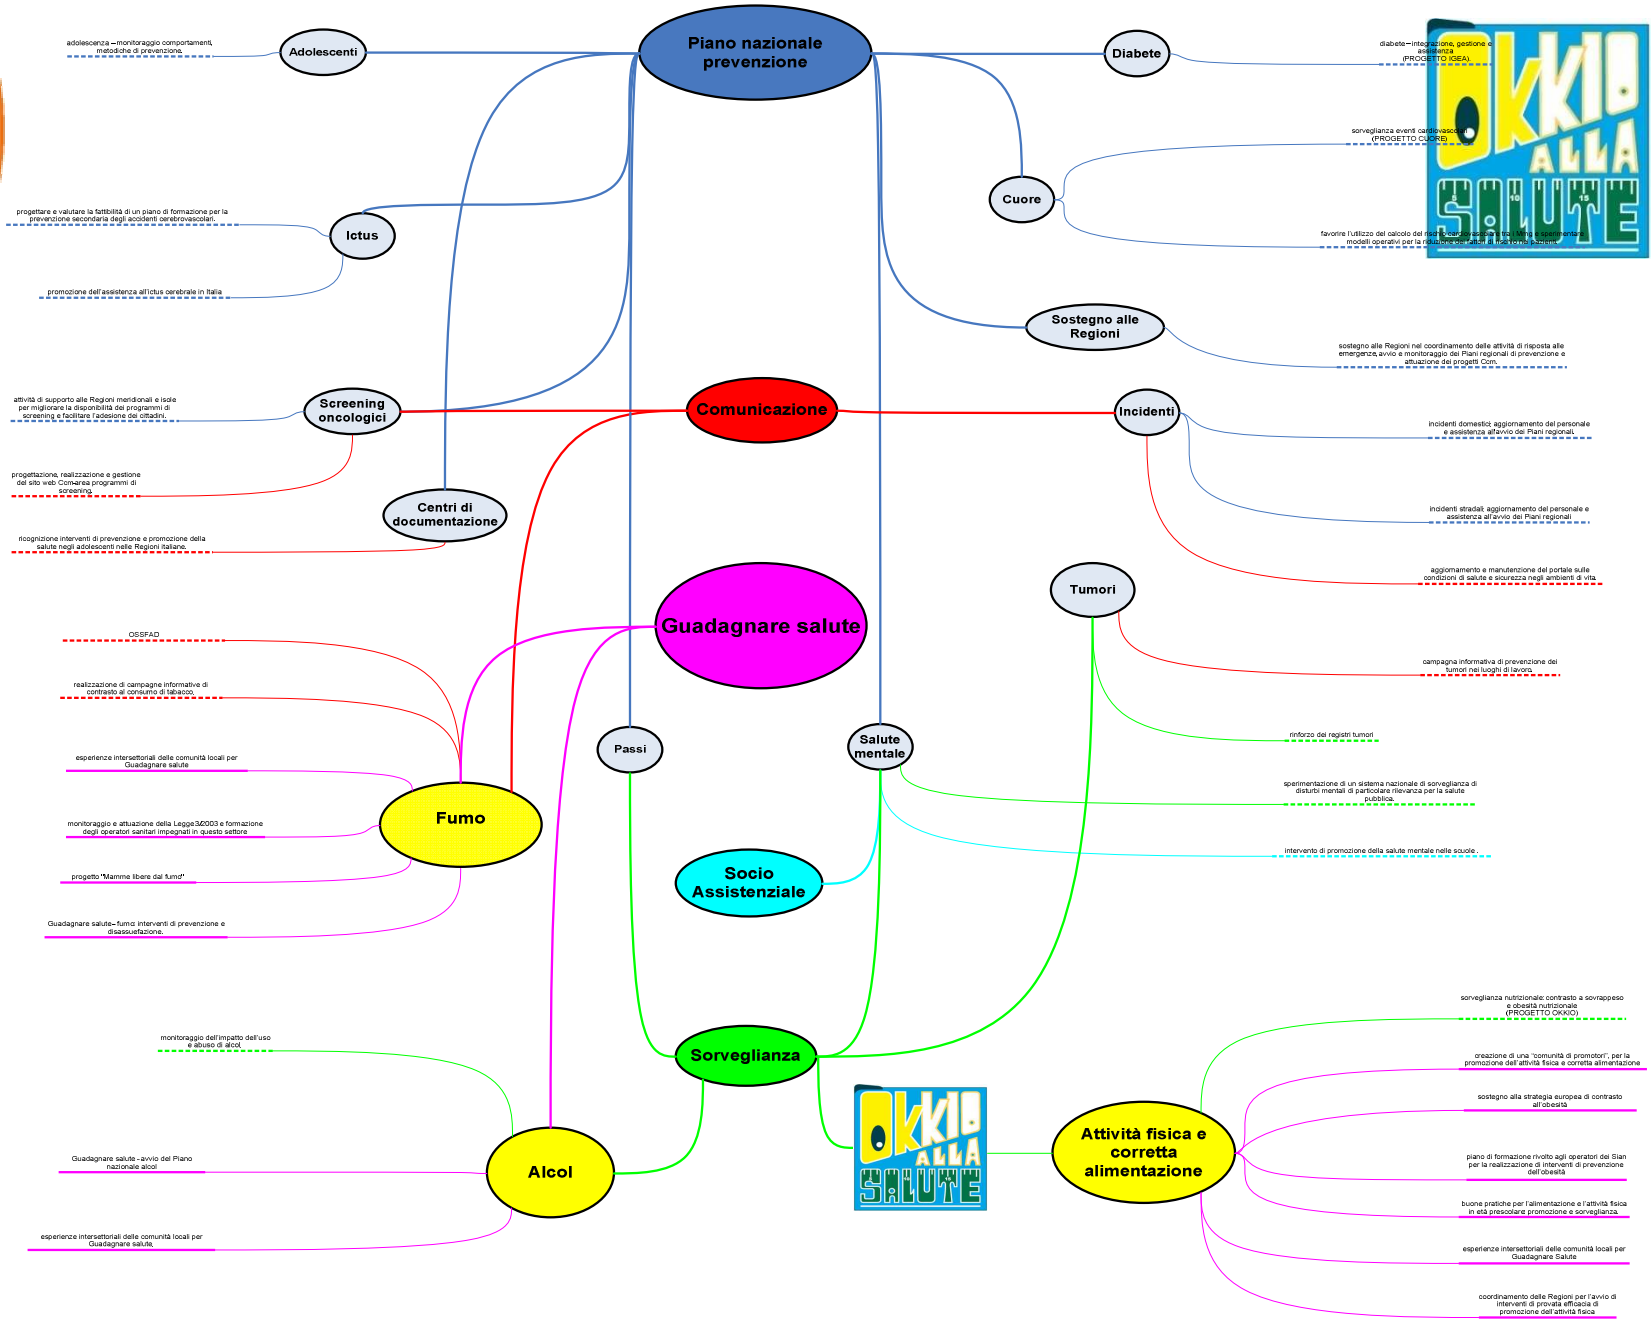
Piano nazionale prevenzione

Adolescenti

adolescenza – monitoraggio comportamenti, metodiche di prevenzione.

Diabete

diabete – integrazione, gestione e assistenza (PROGETTO IGEA).

OKKIO ALLA SALUTE

Cuore

sorveglianza eventi cardiovascolari (PROGETTO CUORE)

favorire l'utilizzo del calcolo del rischio cardiovascolare tra i Mmg e sperimentare modelli operativi per la riduzione dei fattori di rischio nei pazienti.

Ictus

progettare e valutare la fattibilità di un piano di formazione per la prevenzione secondaria degli accidenti cerebrovascolari.

promozione dell'assistenza all'ictus cerebrale in Italia

Sostegno alle Regioni

sostegno alle Regioni nel coordinamento delle attività di risposta alle emergenze, avvio e monitoraggio dei Piani regionali di prevenzione e attuazione dei progetti Ccm.

Screening oncologici

attività di supporto alle Regioni meridionali e isole per migliorare la disponibilità dei programmi di screening e facilitare l'adesione dei cittadini.

progettazione, realizzazione e gestione del sito web Ccm-area programmi di screening.

Comunicazione

Incidenti

incidenti domestici: aggiornamento del personale e assistenza all'avvio dei Piani regionali.

incidenti stradali: aggiornamento del personale e assistenza all'avvio dei Piani regionali

aggiornamento e manutenzione del portale sulle condizioni di salute e sicurezza negli ambienti di vita.

Centri di documentazione

ricognizione interventi di prevenzione e promozione della salute negli adolescenti nelle Regioni italiane.

Tumori

campagna informativa di prevenzione dei tumori nei luoghi di lavoro.

rinforzo dei registri tumori

Guadagnare salute

OSSFAD

realizzazione di campagne informative di contrasto al consumo di tabacco.

esperienze intersettoriali delle comunità locali per Guadagnare salute

monitoraggio e attuazione della Legge 3/2003 e formazione degli operatori sanitari impegnati in questo settore

progetto "Mamme libere dal fumo"

Guadagnare salute – fumo: interventi di prevenzione e disassuefazione.

Fumo

Passi

Salute mentale

sperimentazione di un sistema nazionale di sorveglianza di disturbi mentali di particolare rilevanza per la salute pubblica.

intervento di promozione della salute mentale nelle scuole .

Socio Assistenziale

Sorveglianza

sorveglianza nutrizionale: contrasto a sovrappeso e obesità nutrizionale (PROGETTO OKKIO)

creazione di una "comunità di promotori", per la promozione dell'attività fisica e corretta alimentazione

sostegno alla strategia europea di contrasto all'obesità

piano di formazione rivolto agli operatori dei Sian per la realizzazione di interventi di prevenzione dell'obesità

buone pratiche per l'alimentazione e l'attività fisica in età prescolare: promozione e sorveglianza.

esperienze intersettoriali delle comunità locali per Guadagnare Salute

coordinamento delle Regioni per l'avvio di interventi di provata efficacia di promozione dell'attività fisica

monitoraggio dell'impatto dell'uso e abuso di alcol.

Guadagnare salute - avvio del Piano nazionale alcol

esperienze intersettoriali delle comunità locali per Guadagnare salute.

Alcol

OKKIO ALLA SALUTE

Attività fisica e corretta alimentazione